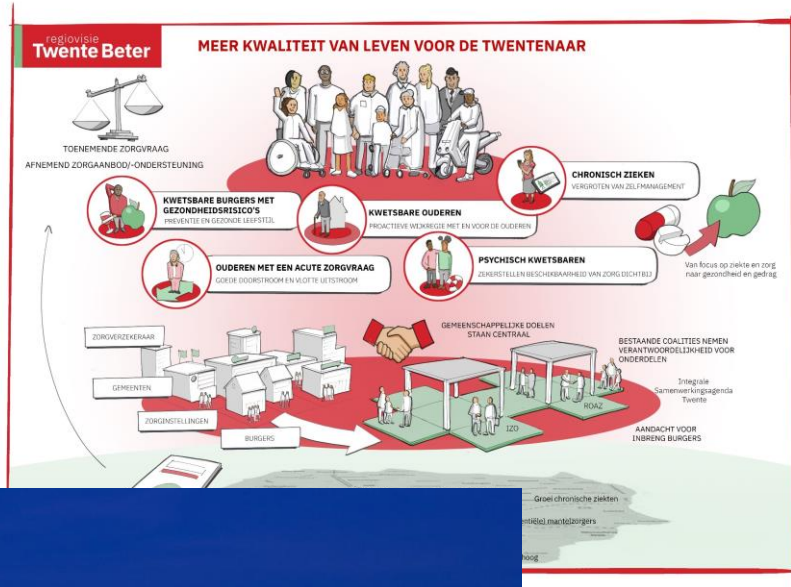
regiovisie
Twente Beter

MEER KWALITEIT VAN LEVEN VOOR DE TWENTENAAR

TOENEMENDE ZORGVRAAG
AFNEMEND ZORGAANBOD/-ONDERSTEUNING

CHRONISCH ZIEKEN
VERGROTEN VAN ZELFMANAGEMENT

KWETSBARE BURGERS MET GEZONDHEIDSRISICO'S
PREVENTIE EN GEZONDE LEEFSTIJL

KWETSBARE OUDEREN
PROACTIEVE WIJKREGIE MET EN VOOR DE OUDEREN

PSYCHISCH KWETSBAREN
ZEKERSTELLEN BESCHIKBAARHEID VAN ZORG DICHTBIJ

OUDEREN MET EEN ACUTE ZORGVRAAG
GOEDE DOORSTROOM EN VLOTTE UITSTROOM

Van focus op ziekte en zorg naar gezondheid en gedrag

ZORGVERZEKERAAR
GEMEENTEN
ZORGINSTELLINGEN
BURGERS

GEMEENSCHAPPELIJKE DOELEN STAAN CENTRAAL

BESTAANDE COALITIES NEMEN VERANTWOORDELIJKHEID VOOR ONDERDELEN

Integrale Samenwerkingsagenda Twente

ROAZ
IZO

AANDACHT VOOR INBRENG BURGERS

Groei chronische ziekten
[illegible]ntiële) mantelzorgers
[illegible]hoog